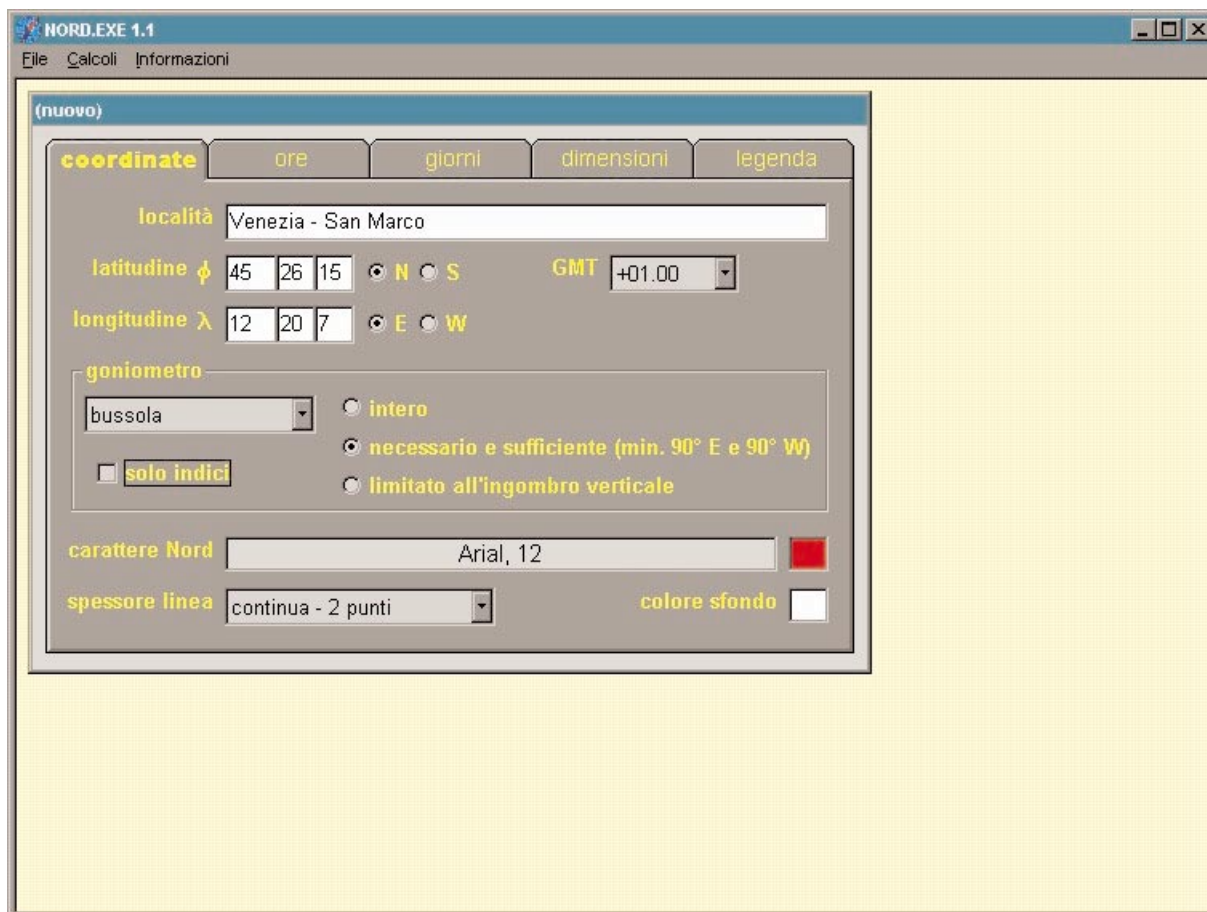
NORD.EXE 1.1

File Calcoli Informazioni

(nuovo)

coordinate | ore | giorni | dimensioni | legenda

località Venezia - San Marco

latitudine $\phi$ 45 26 15 N S GMT +01.00

longitudine $\lambda$ 12 20 7 E W

goniometro

bussola

intero

necessario e sufficiente (min. 90° E e 90° W)

solo indici

limitato all'ingombro verticale

carattere Nord Arial, 12

spessore linea continua - 2 punti

colore sfondo